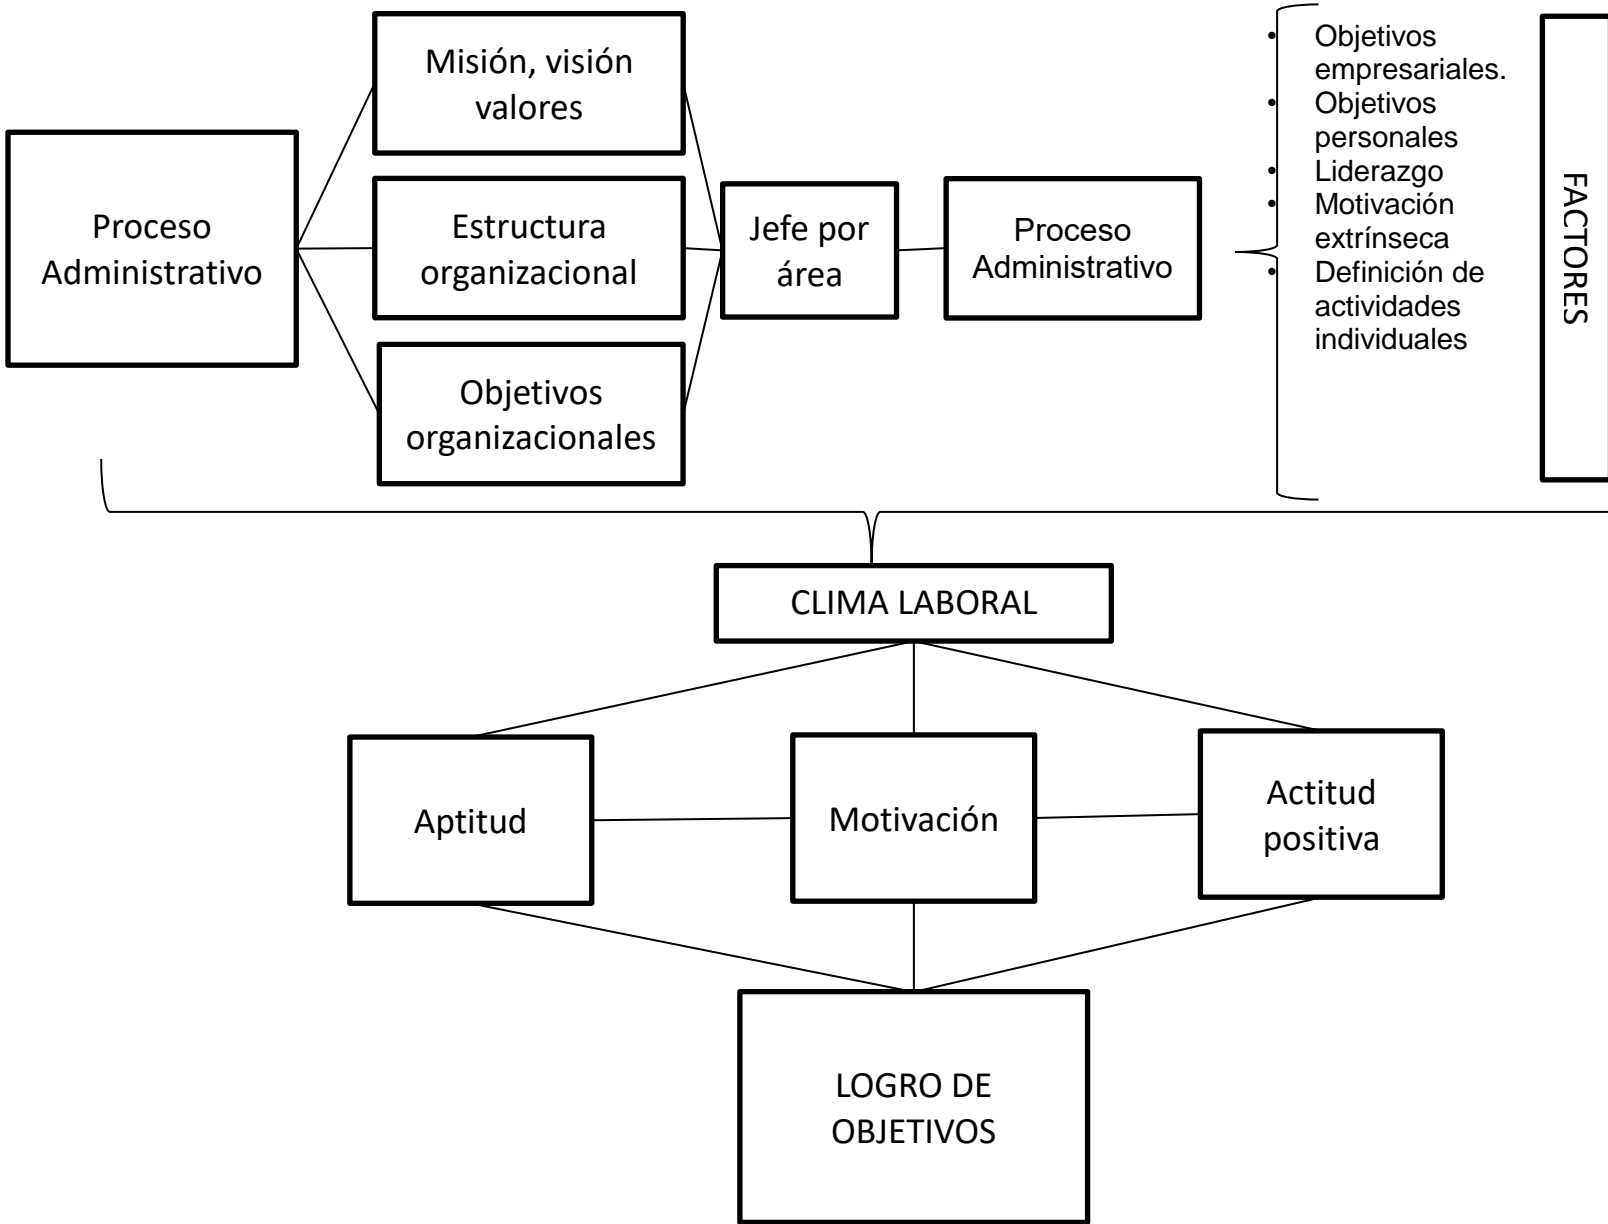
Proceso Administrativo

Misión, visión valores

Estructura organizacional

Objetivos organizacionales

Jefe por área

Proceso Administrativo

- Objetivos empresariales.
- Objetivos personales
- Liderazgo
- Motivación extrínseca
- Definición de actividades individuales

FACTORES

CLIMA LABORAL

Aptitud

Motivación

Actitud positiva

LOGRO DE OBJETIVOS